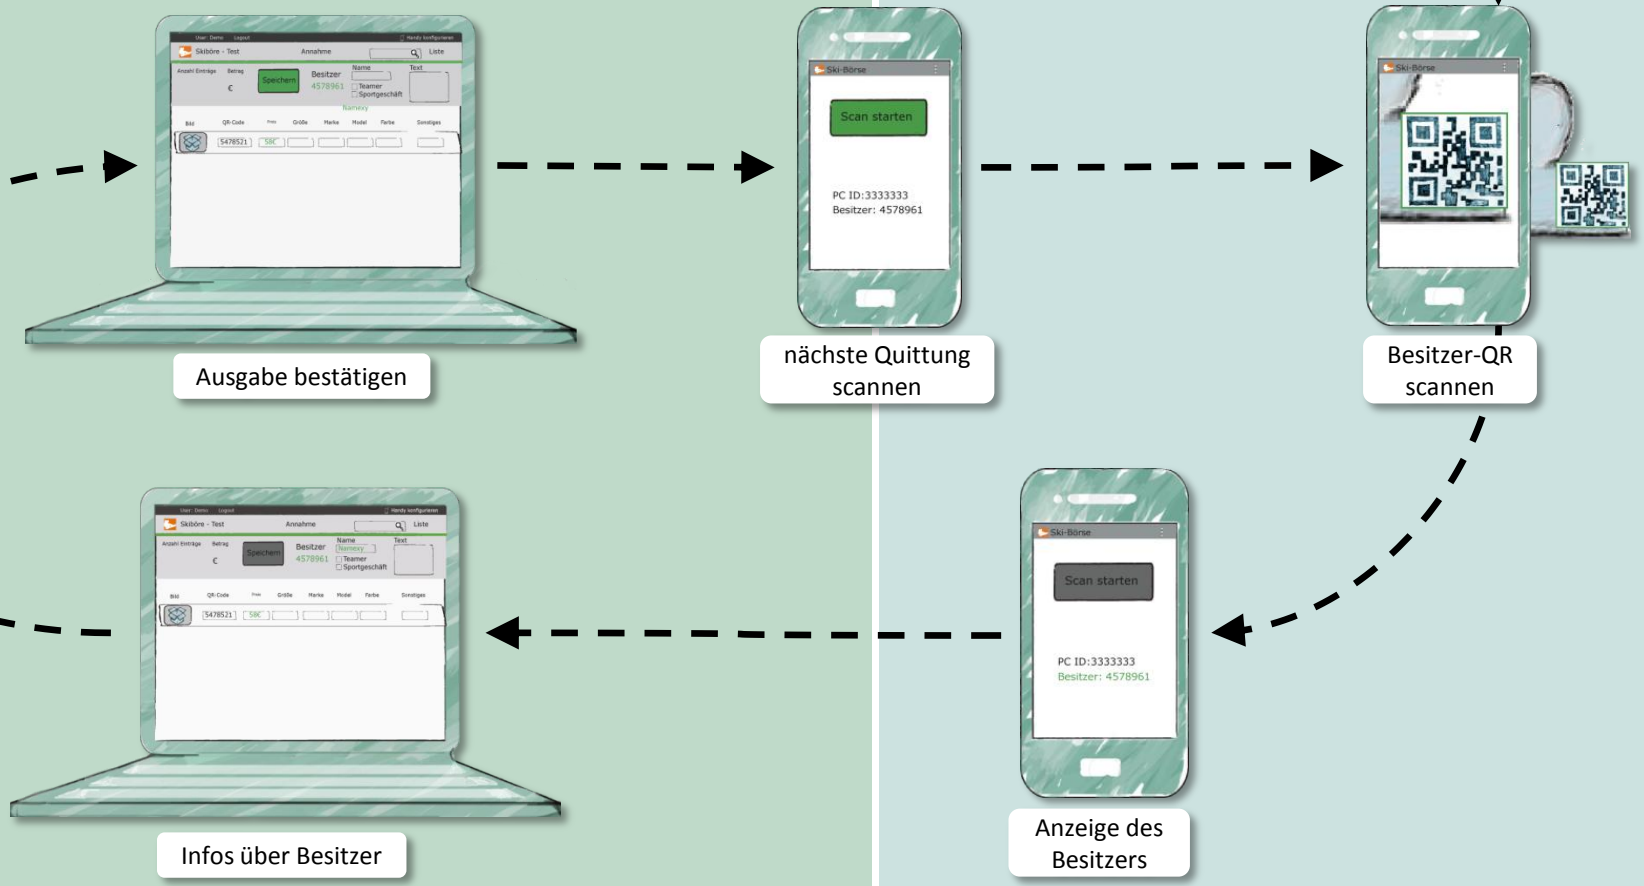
User: Demo Logout Handy konfigurieren
Skibörse - Test Annahme Liste
Anzahl Einträge Betrag €
Speichern
Besitzer 4578961
Name
Teamer
Sportgeschäft
Text
Namexy
Bild QR-Code Preis Größe Marke Model Farbe Sonstiges
5478521 58€

Ausgabe bestätigen

Ski-Börse
Scan starten
PC ID:3333333
Besitzer: 4578961

nächste Quittung scannen

Ski-Börse

Besitzer-QR scannen

User: Demo Logout Handy konfigurieren
Skibörse - Test Annahme Liste
Anzahl Einträge Betrag €
Speichern
Besitzer 4578961
Name Namexy
Teamer
Sportgeschäft
Text
Bild QR-Code Preis Größe Marke Model Farbe Sonstiges
5478521 58€

Infos über Besitzer

Ski-Börse
Scan starten
PC ID:3333333
Besitzer: 4578961

Anzeige des Besitzers